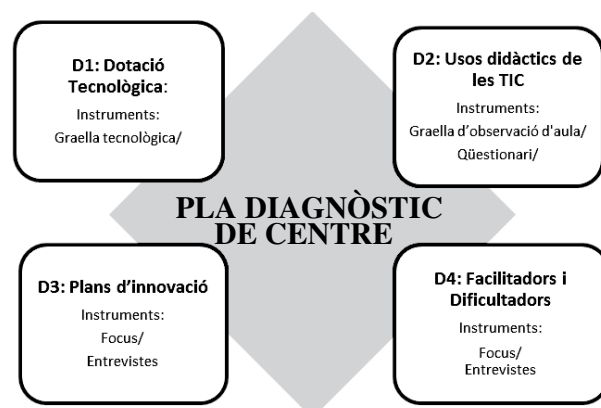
D1: Dotació Tecnològica:

Instruments:

Graella tecnològica/

D2: Usos didàctics de les TIC

Instruments:

Graella d’observació d'aula/

Qüestionari/

PLA DIAGNÒSTIC DE CENTRE

D3: Plans d’innovació

Instruments:

Focus/

Entrevistes

D4: Facilitadors i Dificultadors

Instruments:

Focus/

Entrevistes